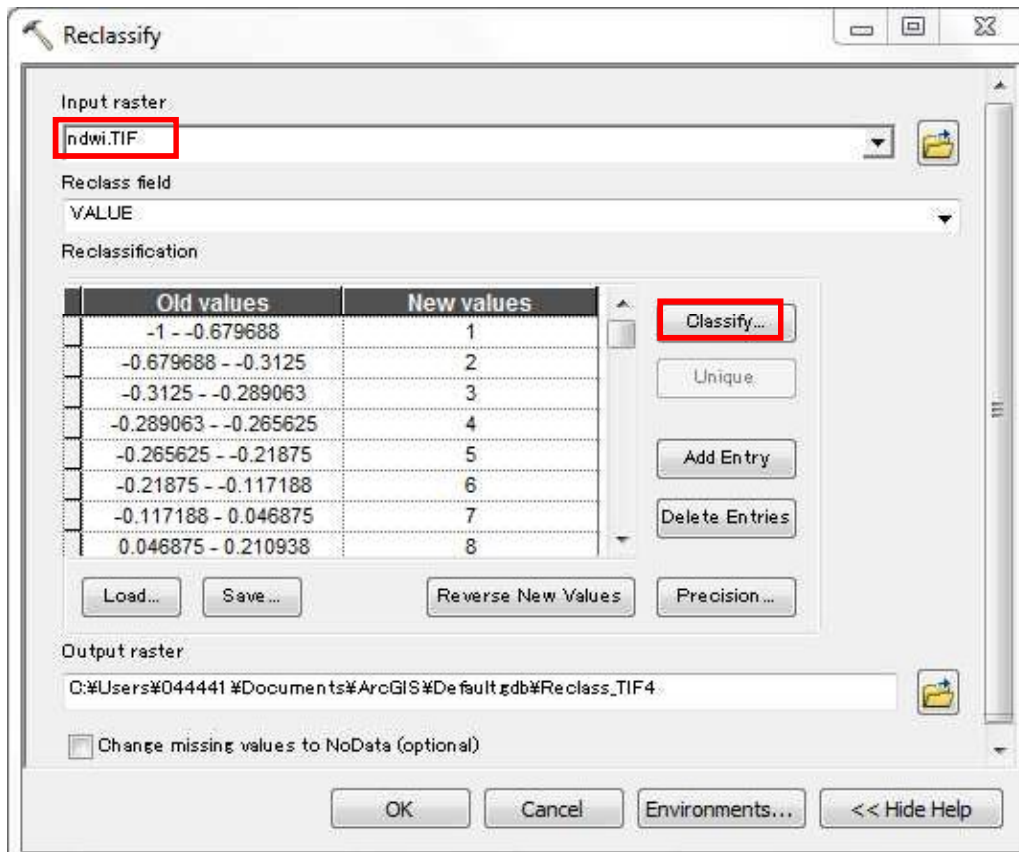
Reclassify

Input raster
ndwi.TIF
Reclass field
VALUE
Reclassification

| Old values | New values |
|---|---|
| -1 - -0.679688 | 1 |
| -0.679688 - -0.3125 | 2 |
| -0.3125 - -0.289063 | 3 |
| -0.289063 - -0.265625 | 4 |
| -0.265625 - -0.21875 | 5 |
| -0.21875 - -0.117188 | 6 |
| -0.117188 - 0.046875 | 7 |
| 0.046875 - 0.210938 | 8 |

Classify...
Unique
Add Entry
Delete Entries
Load...
Save...
Reverse New Values
Precision...

Output raster
C:¥Users¥044441¥Documents¥ArcGIS¥Default.gdb¥Reclass_TIF4

Change missing values to NoData (optional)

OK
Cancel
Environments...
<< Hide Help